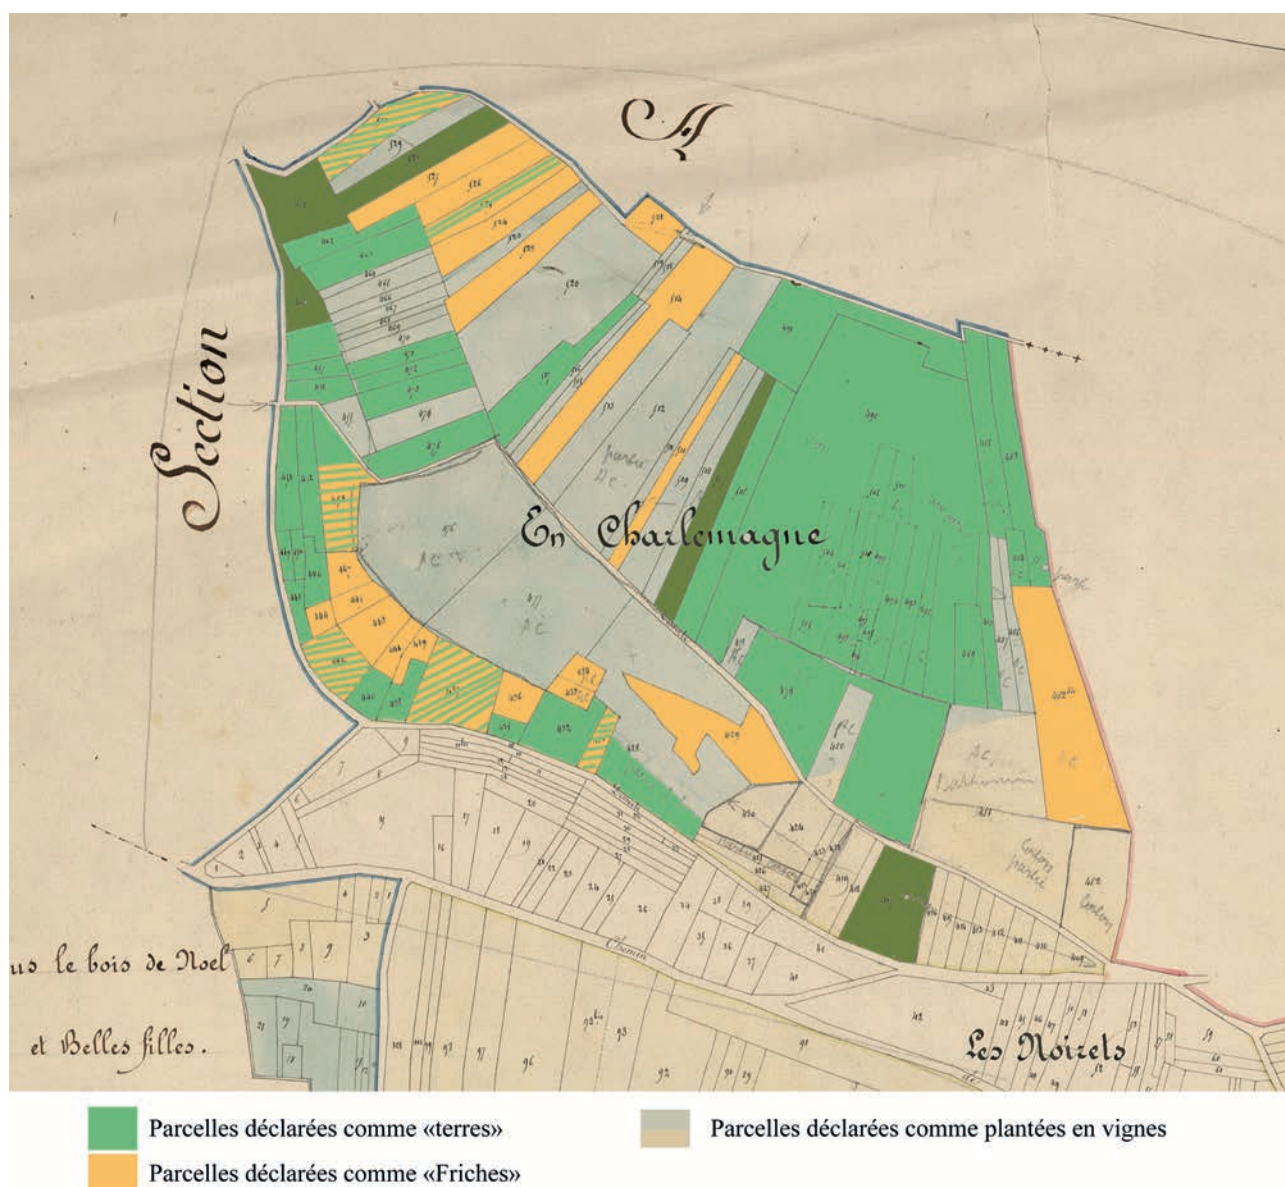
A

Section

En Charlemagne

us le bois de Noel

et Belles filles.

Les Noirels

Chemin

Parcelles déclarées comme «terres»

Parcelles déclarées comme plantées en vignes

Parcelles déclarées comme «Friches»